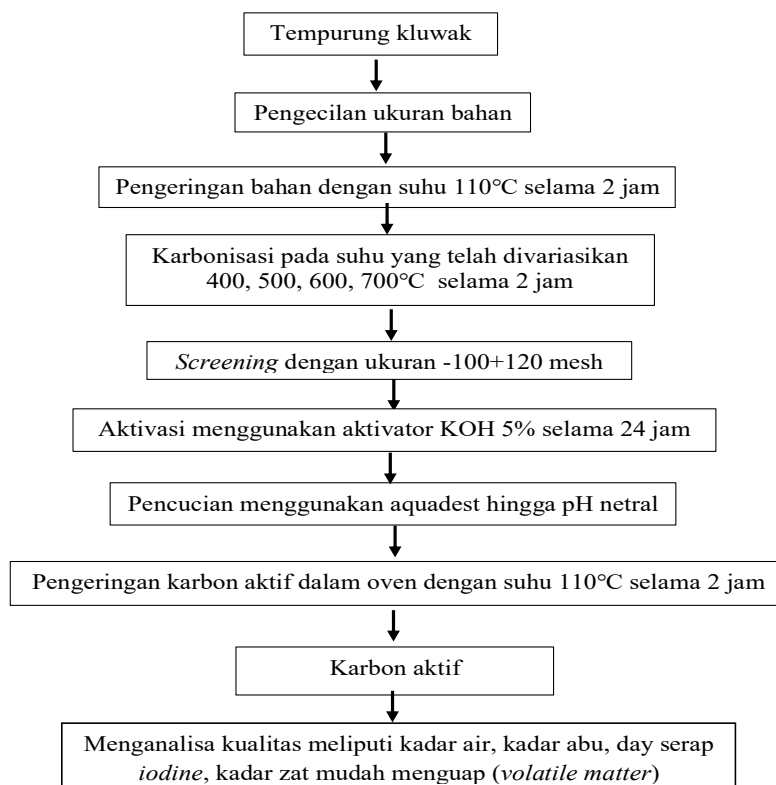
Tempurung kluwak

Pengecilan ukuran bahan

Pengeringan bahan dengan suhu 110°C selama 2 jam

Karbonisasi pada suhu yang telah divariasikan 400, 500, 600, 700°C selama 2 jam

*Screening* dengan ukuran -100+120 mesh

Aktivasi menggunakan aktivator KOH 5% selama 24 jam

Pencucian menggunakan aquadest hingga pH netral

Pengeringan karbon aktif dalam oven dengan suhu 110°C selama 2 jam

Karbon aktif

Menganalisa kualitas meliputi kadar air, kadar abu, day serap *iodine*, kadar zat mudah menguap (*volatile matter*)